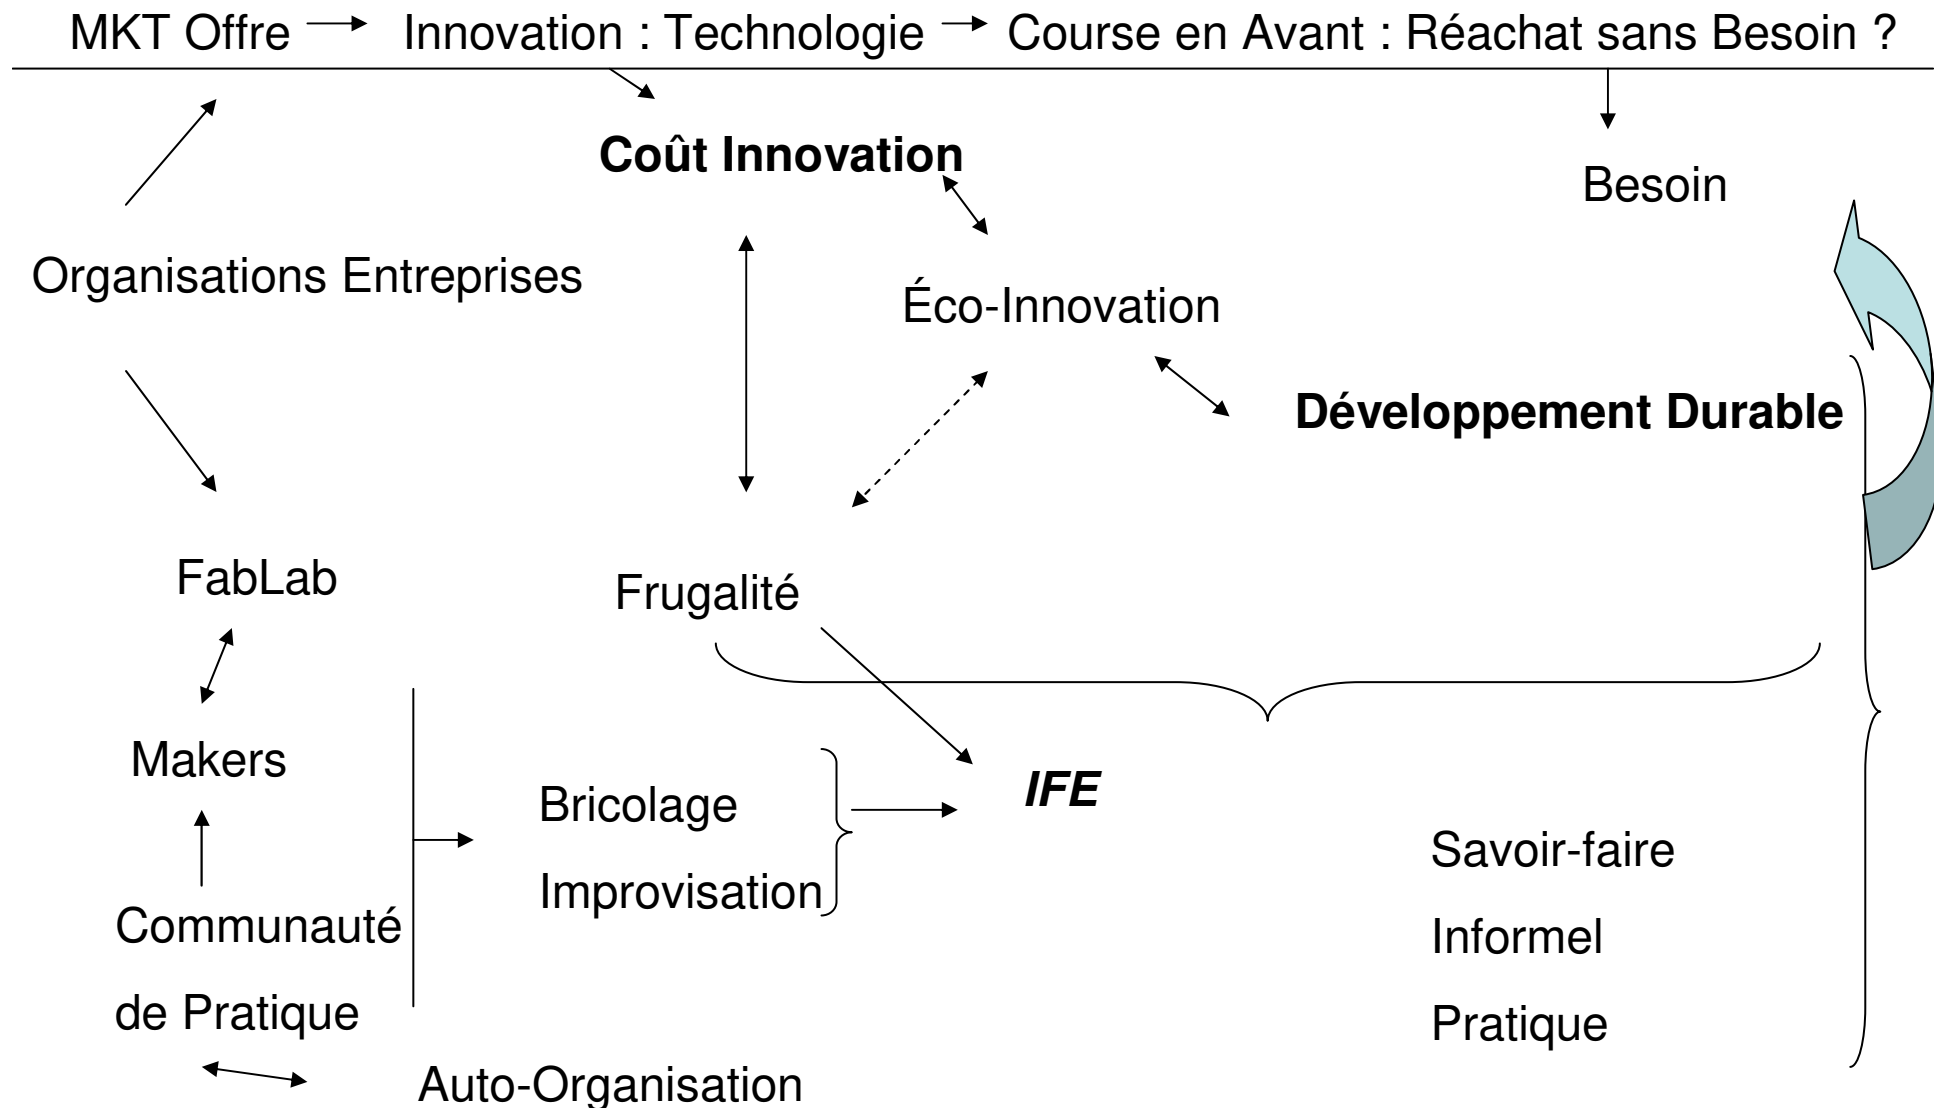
MKT Offre Innovation : Technologie Course en Avant : Réachat sans Besoin ?

Coût Innovation

Besoin

Organisations Entreprises

Éco-Innovation

Développement Durable

FabLab

Frugalité

Makers

Bricolage

Improvisation

IFE

Savoir-faire

Informel

Pratique

Communauté de Pratique

Auto-Organisation